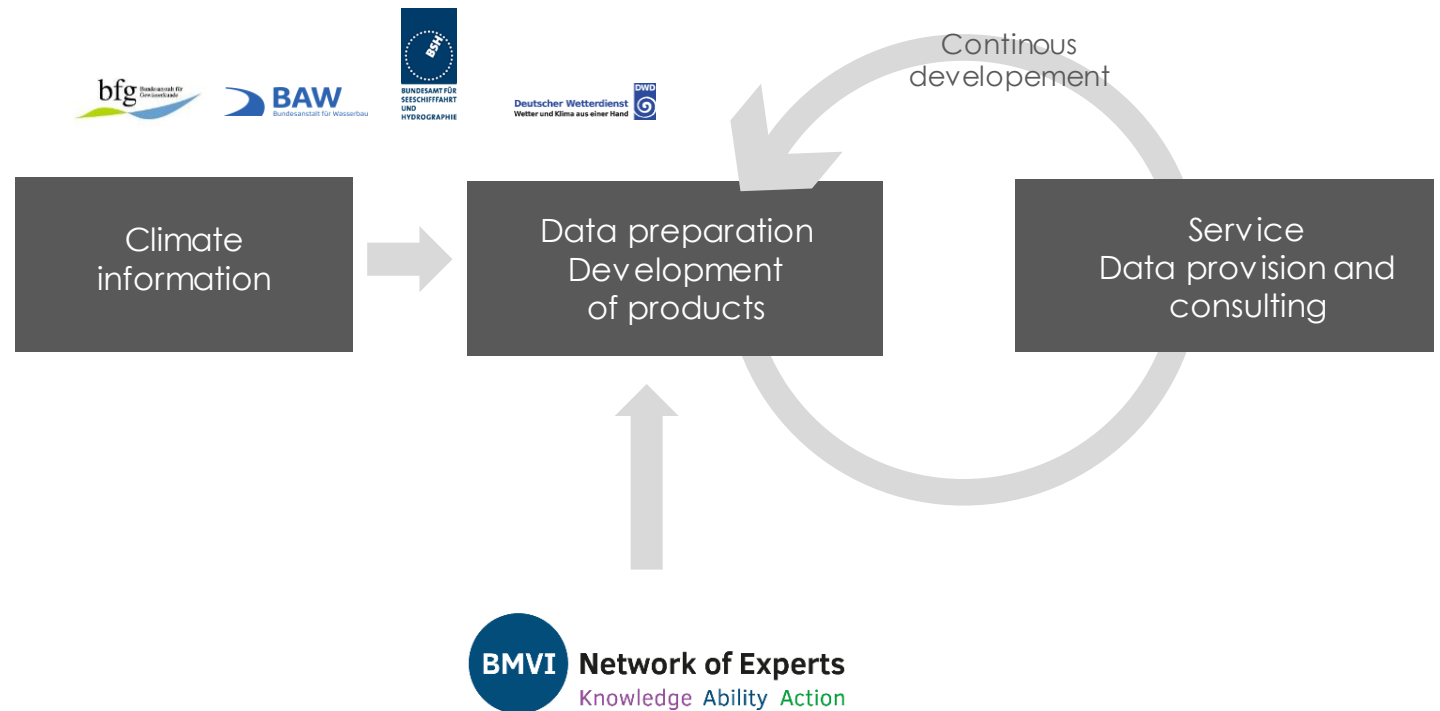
bfg Bundesanstalt für Gewässerkunde

BAW Bundesanstalt für Wasserbau

BSH BUNDESAMT FÜR SEESCHIFFFAHRT UND HYDROGRAPHIE

Deutscher Wetterdienst Wetter und Klima aus einer Hand DWD

Continous developement

Climate information

Data preparation Development of products

Service Data provision and consulting

BMVI Network of Experts Knowledge Ability Action